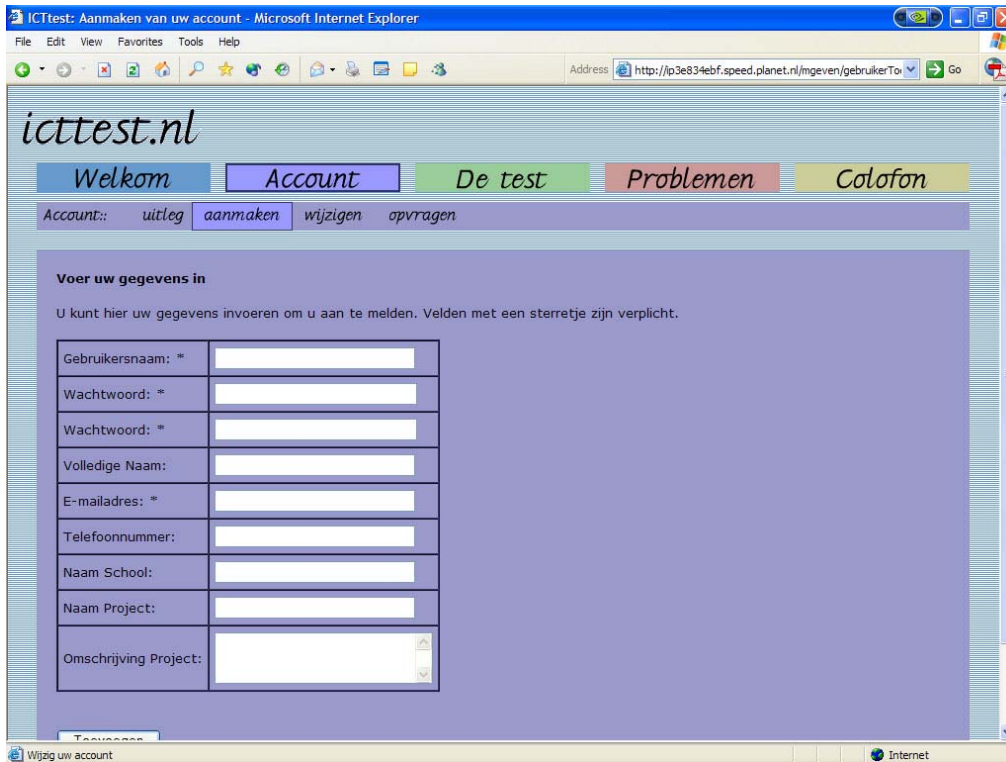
ICTtest: Aanmaken van uw account - Microsoft Internet Explorer

File Edit View Favorites Tools Help

Address http://ip3e834ebf.speed.planet.nl/mgeven/gebruikerTo Go

icttest.nl

Welkom Account De test Problemen Colofon

Account:: uitleg aanmaken wijzigen opvragen

Voer uw gegevens in

U kunt hier uw gegevens invoeren om u aan te melden. Velden met een sterretje zijn verplicht.

| Gebruikersnaam: * | |
|---|---|
| Wachtwoord: * | |
| Wachtwoord: * | |
| Volledige Naam: | |
| E-mailadres: * | |
| Telefoonnummer: | |
| Naam School: | |
| Naam Project: | |
| Omschrijving Project: | |

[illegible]

Wijzig uw account

Internet